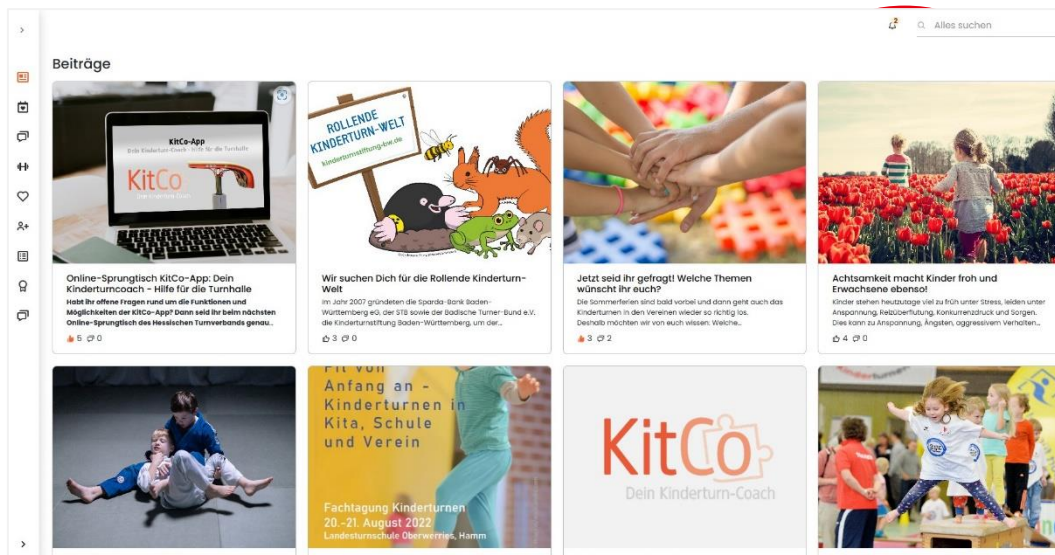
Alles suchen

Beiträge

KitCo-App
Dein Kinderturn-Coach - Hilfe für die Turnhalle
KitCo

Online-Sprungtisch KitCo-App: Dein Kinderturncoach - Hilfe für die Turnhalle
Habt ihr offene Fragen rund um die Funktionen und Möglichkeiten der KitCo-App? Dann seid ihr beim nächsten Online-Sprungtisch des Hessischen Turnverbands genau...
5 0

ROLLENDE KINDERTURN-WELT
kinderturnstiftung-bw.de

Wir suchen Dich für die Rollende Kinderturn-Welt
Im Jahr 2007 gründeten die Sparda-Bank Baden-Württemberg eG, der STB sowie der Badische Turner-Bund e.V. die Kinderturnstiftung Baden-Württemberg, um der...
3 0

Jetzt seid ihr gefragt! Welche Themen wünscht ihr euch?
Die Sommerferien sind bald vorbei und dann geht auch das Kinderturnen in den Vereinen wieder so richtig los. Deshalb möchten wir von euch wissen: Welche...
3 2

Achtsamkeit macht Kinder froh und Erwachsene ebenso!
Kinder stehen heutzutage viel zu früh unter Stress, leiden unter Anspannung, Reizüberflutung, Konkurrenzdruck und Sorgen. Dies kann zu Anspannung, Ängsten, aggressivem Verhalten...
4 0

Fit von Anfang an - Kinderturnen in Kita, Schule und Verein
Fachtagung Kinderturnen
20.-21. August 2022
Landesturnschule Oberwerries, Hamm

KitCo
Dein Kinderturn-Coach